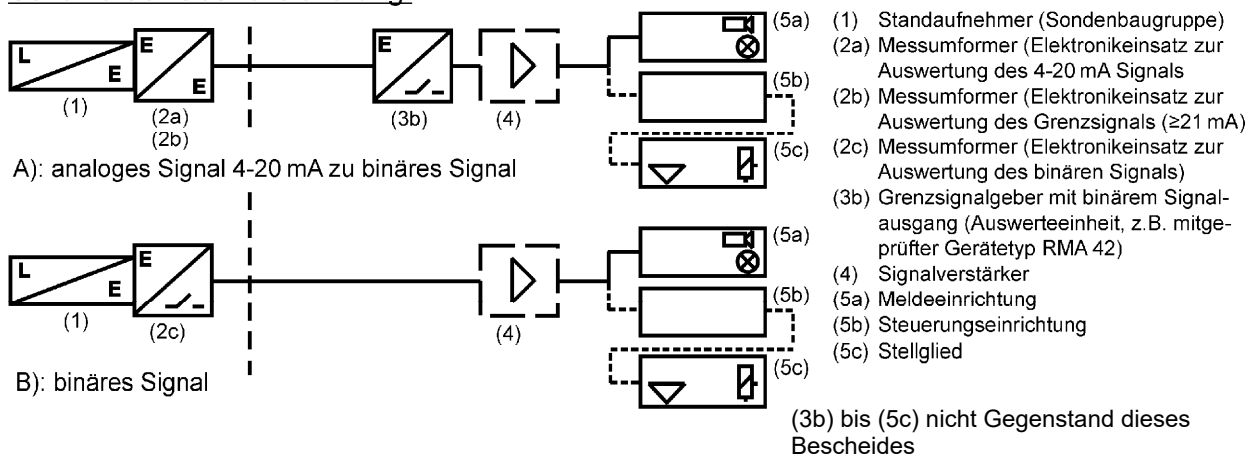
L
E
(1)
E
E
(2a)
(2b)
E
(3b)
(4)
(5a)
(5b)
(5c)

A): analoges Signal 4-20 mA zu binäres Signal

L
E
(1)
E
(2c)
(4)
(5a)
(5b)
(5c)

B): binäres Signal

(1) Standaufnehmer (Sondenbaugruppe)
(2a) Messumformer (Elektronikeinsatz zur Auswertung des 4-20 mA Signals
(2b) Messumformer (Elektronikeinsatz zur Auswertung des Grenzsignals (≥21 mA)
(2c) Messumformer (Elektronikeinsatz zur Auswertung des binären Signals)
(3b) Grenzsignalgeber mit binärem Signalausgang (Auswerteeinheit, z.B. mitgeprüfter Gerätetyp RMA 42)
(4) Signalverstärker
(5a) Meldeeinrichtung
(5b) Steuerungseinrichtung
(5c) Stellglied

(3b) bis (5c) nicht Gegenstand dieses Bescheides